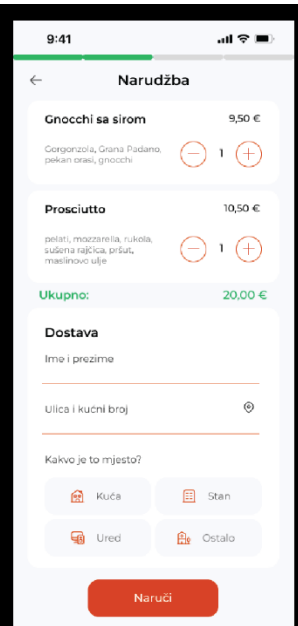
9:41

Narudžba

Gnocchi sa sirom
9,50 €
Gorgonzola, Grana Padano, pekan orasi, gnocchi
1

Prosciutto
10,50 €
pelati, mozzarella, rukola, sušena rajčica, pršut, maslinovo ulje
1

Ukupno:
20,00 €

Dostava

Ime i prezime

Ulica i kućni broj

Kakvo je to mjesto?

Kuća
Stan
Ured
Ostalo

Naruči